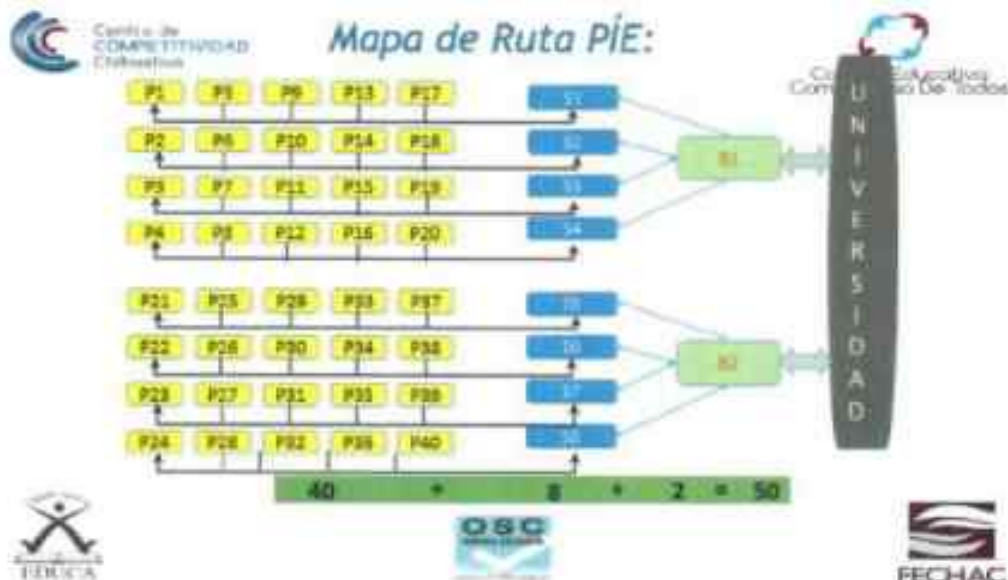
Centro de COMPETITIVIDAD Chihuahua

Mapa de Ruta PÍE:

Co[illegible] Educativa Com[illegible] De Todos

P1 P5 P9 P13 P17
P2 P6 P10 P14 P18
P3 P7 P11 P15 P19
P4 P8 P12 P16 P20

S1
S2
S3
S4

B1

P21 P25 P29 P33 P37
P22 P26 P30 P34 P38
P23 P27 P31 P35 P39
P24 P28 P32 P36 P40

S5
S6
S7
S8

B2

UNIVERSIDAD

40 + 8 + 2 = 50

EDUCA

OSC

FECHAC